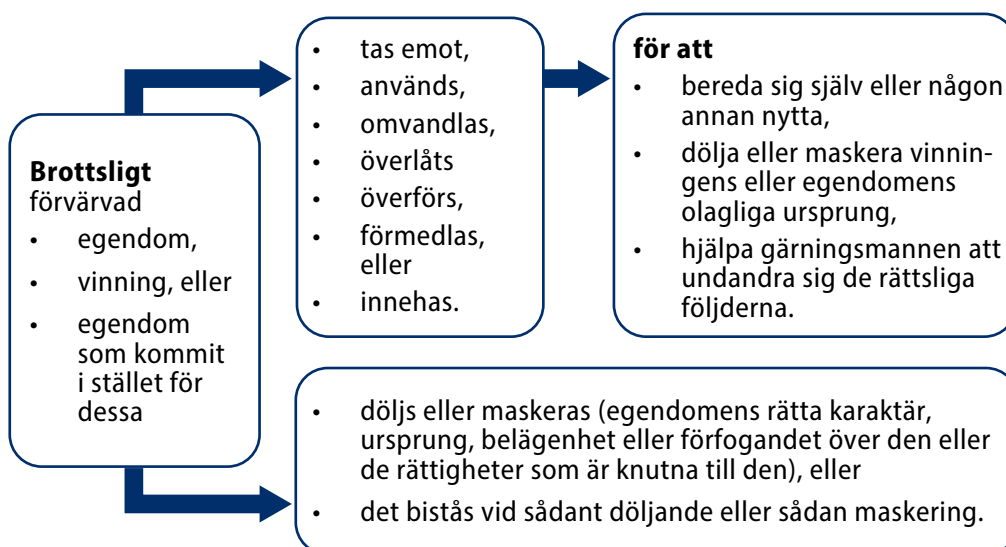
**Brottsligt** förvärvad

- egendom,
- vinning, eller
- egendom som kommit i stället för dessa

- tas emot,
- används,
- omvandlas,
- överlåts
- överförs,
- förmedlas, eller
- innehas.

**för att**

- bereda sig själv eller någon annan nytta,
- dölja eller maskera vinningens eller egendomens olagliga ursprung,
- hjälpa gärningsmannen att undandra sig de rättsliga följderna.

- döljs eller maskeras (egendomens rätta karaktär, ursprung, belägenhet eller förfogandet över den eller de rättigheter som är knutna till den), eller
- det bistås vid sådant döljande eller sådan maskering.